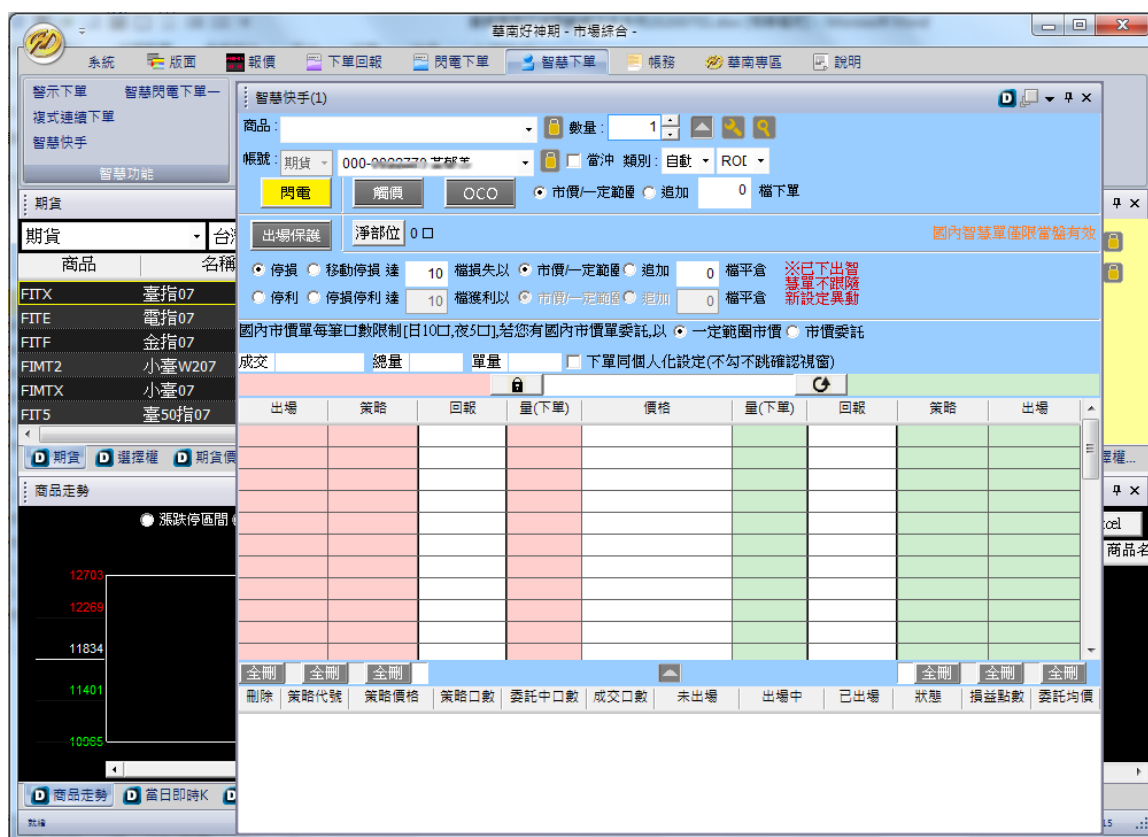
華南好神期 - 市場綜合 -

系統 版面 報價 下單回報 閃電下單 智慧下單 帳務 華南專區 說明

警示下單 智慧閃電下單一
複式連續下單
智慧快手
智慧功能

期貨
期貨 台
商品 名稱
FITX 臺指07
FITE 電指07
FITF 金指07
FIMT2 小臺W207
FIMTX 小臺07
FIT5 臺50指07

期貨 選擇權 期貨價

商品走勢
漲跌停區間
12703
12269
11834
11401
10965

商品走勢 當日即時K

就緒

智慧快手(1)

商品: 數量: 1
帳號: 期貨 000-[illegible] 當沖 類別: 自動 ROD
閃電 觸價 OCO 市價/一定範圍 追加 0 檔下單
出場保護 淨部位 0 口 國內智慧單僅限當盤有效
停損 移動停損 達 10 檔損失以 市價/一定範圍 追加 0 檔平倉 ※已下出智慧單不跟隨新設定異動
停利 停損停利 達 10 檔獲利以 市價/一定範圍 追加 0 檔平倉
國內市價單每筆口數限制[日10口,夜5口],若您有國內市價單委託,以 一定範圍市價 市價委託
成交 總量 單量 下單同個人化設定(不勾不跳確認視窗)

| 出場 | 策略 | 回報 | 量(下單) | 價格 | 量(下單) | 回報 | 策略 | 出場 |
|---|---|---|---|---|---|---|---|---|

全刪 全刪 全刪 全刪 全刪 全刪

| 刪除 | 策略代號 | 策略價格 | 策略口數 | 委託中口數 | 成交口數 | 未出場 | 出場中 | 已出場 | 狀態 | 損益點數 | 委託均價 |
|---|---|---|---|---|---|---|---|---|---|---|---|

擇權...
cel
商品名
15